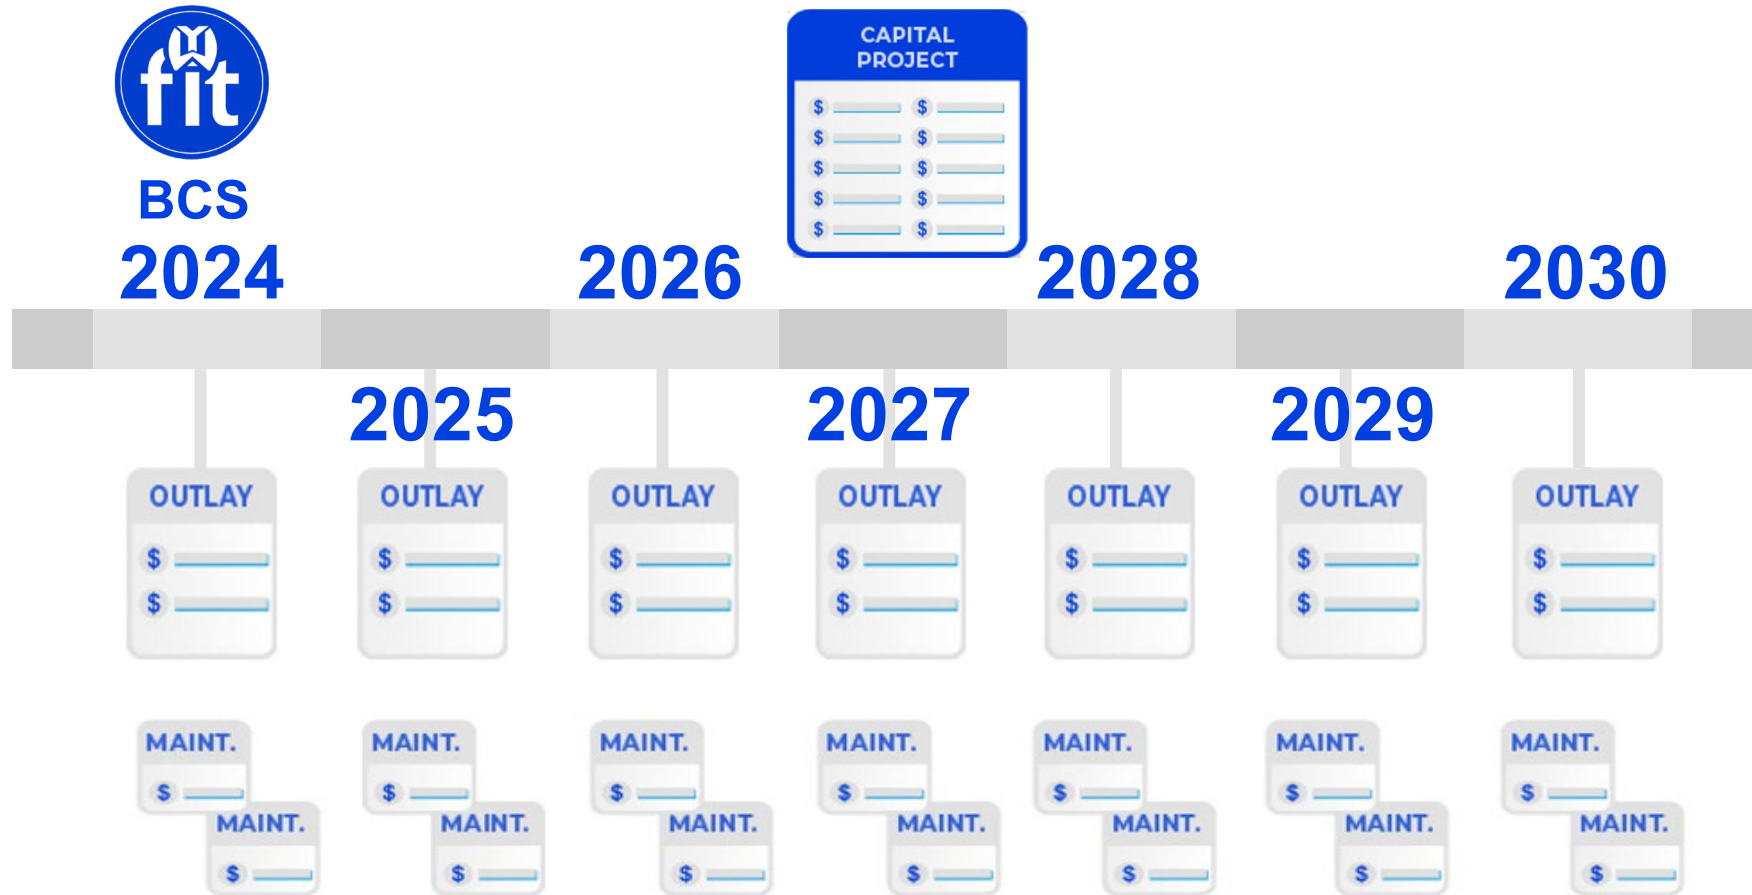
fit

BCS

CAPITAL PROJECT

$ $
$ $
$ $
$ $
$ $

2024 2026 2028 2030

2025 2027 2029

OUTLAY
$
$

OUTLAY
$
$

OUTLAY
$
$

OUTLAY
$
$

OUTLAY
$
$

OUTLAY
$
$

OUTLAY
$
$

MAINT.
$
MAINT.
$

MAINT.
$
MAINT.
$

MAINT.
$
MAINT.
$

MAINT.
$
MAINT.
$

MAINT.
$
MAINT.
$

MAINT.
$
MAINT.
$

MAINT.
$
MAINT.
$